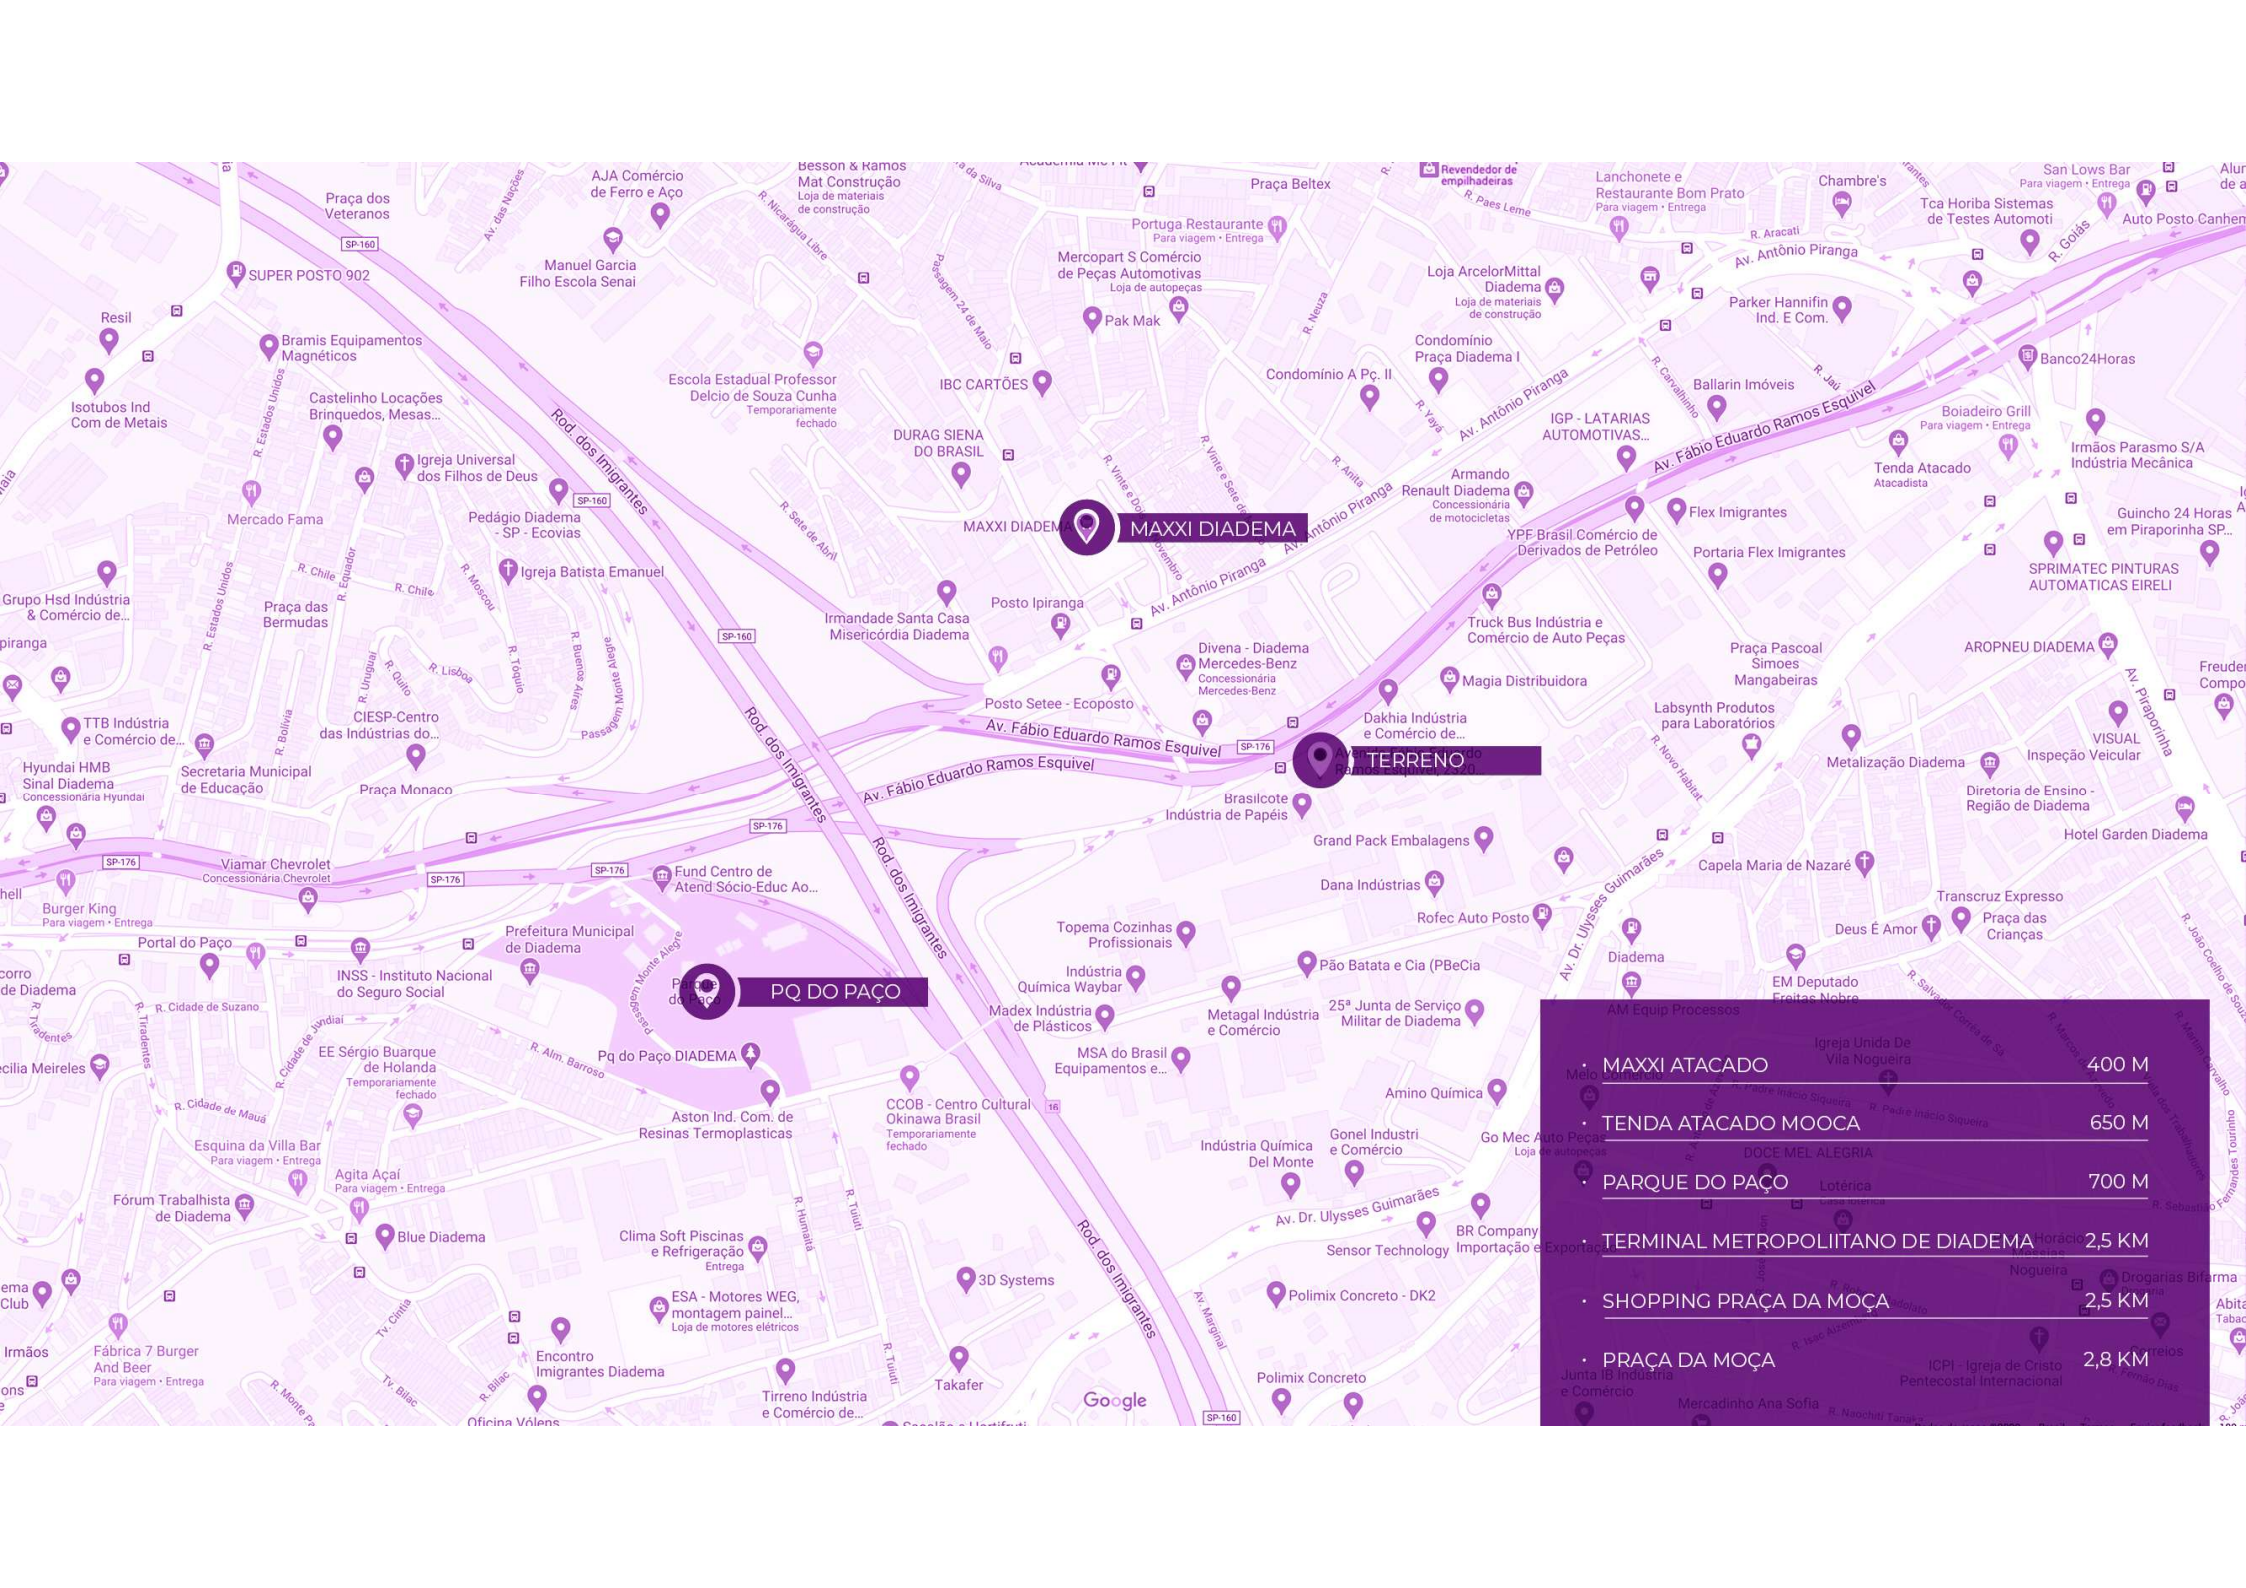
MAXXI DIADEMA

TERRENO

PQ DO PAÇO

| | |
|---|---|
| MAXXI ATACADO | 400 M |
| TENDA ATACADO MOOCA | 650 M |
| PARQUE DO PAÇO | 700 M |
| TERMINAL METROPOLITANO DE DIADEMA | 2,5 KM |
| SHOPPING PRAÇA DA MOÇA | 2,5 KM |
| PRAÇA DA MOÇA | 2,8 KM |

Praça dos Veteranos
AJA Comércio de Ferro e Aço
Besson & Ramos Mat Construção
Praça Beltex
Lanchonete e Restaurante Bom Prato
Chambre's
San Lows Bar
Tca Horiba Sistemas de Testes Automoti
Auto Posto Canhema
SUPER POSTO 902
Manuel Garcia Filho Escola Senai
Portuga Restaurante
Mercopart S Comércio de Peças Automotivas
Loja ArcelorMittal Diadema
R. Aracati
Av. Antônio Piranga
Parker Hannifin Ind. E Com.
Resil
Bramis Equipamentos Magnéticos
Pak Mak
Condomínio Praça Diadema I
Banco24Horas
Isotubos Ind Com de Metais
Escola Estadual Professor Delcio de Souza Cunha
IBC CARTÕES
Condomínio A Pç. II
Ballarin Imóveis
Castelinho Locações Brinquedos, Mesas...
DURAG SIENA DO BRASIL
IGP - LATARIAS AUTOMOTIVAS...
Boiadeiro Grill
Irmãos Parasmo S/A Indústria Mecânica
Igreja Universal dos Filhos de Deus
Av. Fábio Eduardo Ramos Esquivel
Tenda Atacado
Mercado Fama
Pedágio Diadema - SP - Ecovias
Armando Renault Diadema
Rod. dos Imigrantes
Flex Imigrantes
Guincho 24 Horas em Piraporinha SP...
YPF Brasil Comércio de Derivados de Petróleo
Igreja Batista Emanuel
Portaria Flex Imigrantes
SPRIMATEC PINTURAS AUTOMATICAS EIRELI
Grupo Hsd Indústria & Comércio de...
Praça das Bermudas
Irmandade Santa Casa Misericórdia Diadema
Posto Ipiranga
Truck Bus Indústria e Comércio de Auto Peças
Divena - Diadema Mercedes-Benz
Praça Pascoal Simoes Mangabeiras
AROPNEU DIADEMA
Magia Distribuidora
TTB Indústria e Comércio de...
CIESP-Centro das Indústrias do...
Posto Setee - Ecoposto
Dakhia Indústria e Comércio de...
Labsynth Produtos para Laboratórios
VISUAL Inspeção Veicular
Hyundai HMB Sinal Diadema
Secretaria Municipal de Educação
Praça Monaco
Brasilcote Indústria de Papéis
Metalização Diadema
Diretoria de Ensino - Região de Diadema
Hotel Garden Diadema
Grand Pack Embalagens
Viamar Chevrolet
Fund Centro de Atend Sócio-Educ Ao...
Capela Maria de Nazaré
Dana Indústrias
Transcruz Expresso
Burger King
Rofec Auto Posto
Praça das Crianças
Deus É Amor
Portal do Paço
Prefeitura Municipal de Diadema
Topema Cozinhas Profissionais
Diadema
INSS - Instituto Nacional do Seguro Social
Indústria Química Waybar
Pão Batata e Cia (PBeCia
EM Deputado Freitas Nobre
Madex Indústria de Plásticos
Metagal Indústria e Comércio
25ª Junta de Serviço Militar de Diadema
AM Equip Processos
EE Sérgio Buarque de Holanda
Pq do Paço DIADEMA
MSA do Brasil Equipamentos e...
Aston Ind. Com. de Resinas Termoplasticas
CCOB - Centro Cultural Okinawa Brasil
Amino Química
Esquina da Villa Bar
Agita Açaí
Indústria Química Del Monte
Gonel Industri e Comércio
Go Mec Auto Peças
Fórum Trabalhista de Diadema
Av. Dr. Ulysses Guimarães
Blue Diadema
Clima Soft Piscinas e Refrigeração
Sensor Technology
BR Company Importação e Exportação
3D Systems
ESA - Motores WEG, montagem painel...
Polimix Concreto - DK2
Fábrica 7 Burger And Beer
Encontro Imigrantes Diadema
Tirreno Indústria e Comércio de...
Takafer
Polimix Concreto
Oficina Vólens
Google